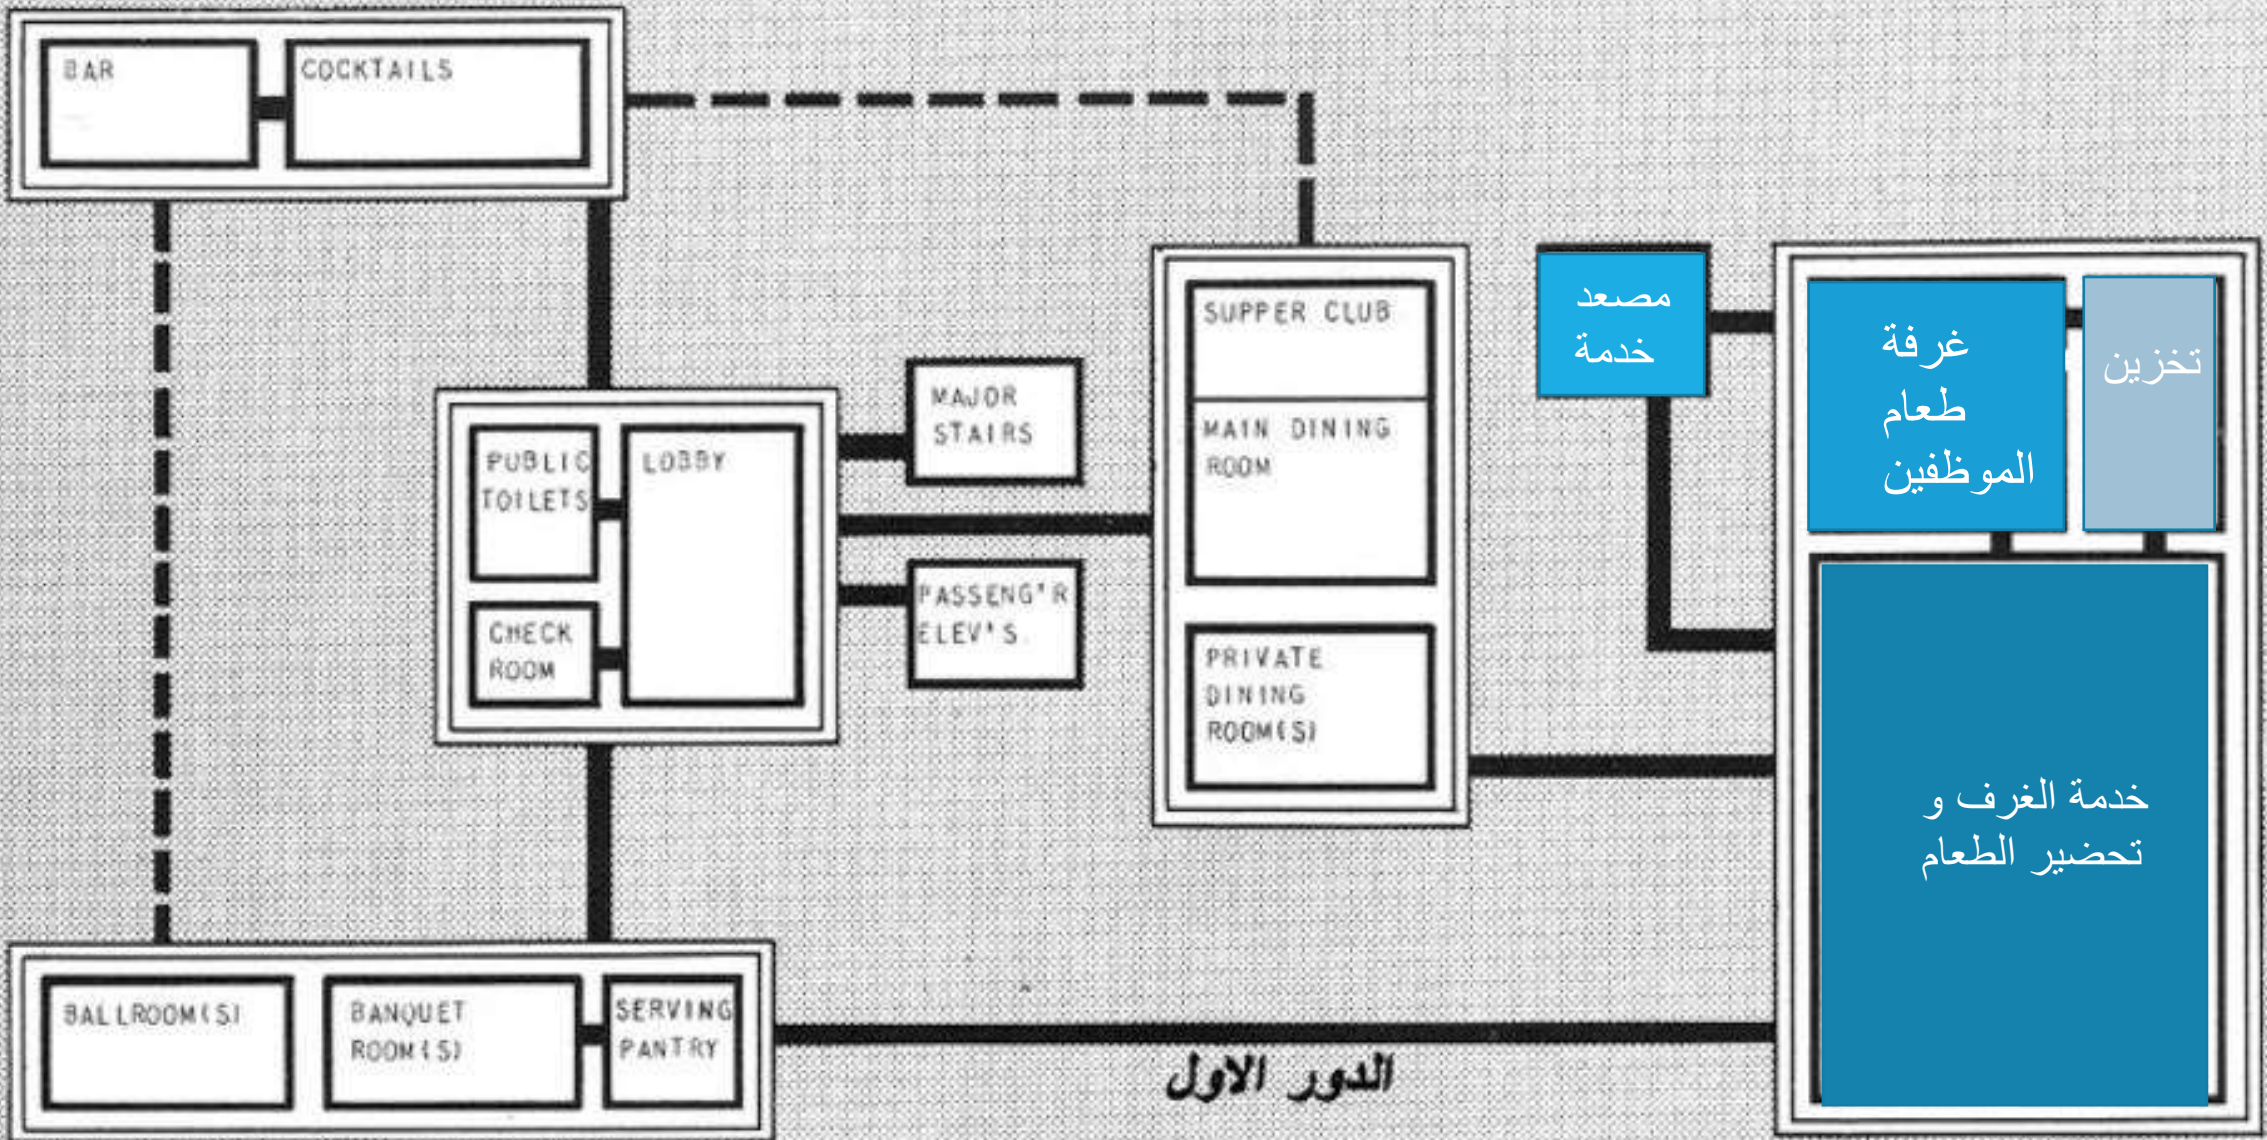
BAR

COCKTAILS

PUBLIC TOILETS

LOBBY

CHECK ROOM

MAJOR STAIRS

PASSENG'R ELEV'S

SUPPER CLUB

MAIN DINING ROOM

PRIVATE DINING ROOM(S)

مصعد خدمة

غرفة طعام الموظفين

تخزين

خدمة الغرف و تحضير الطعام

BALLROOM(S)

BANQUET ROOM(S)

SERVING PANTRY

الدور الاول